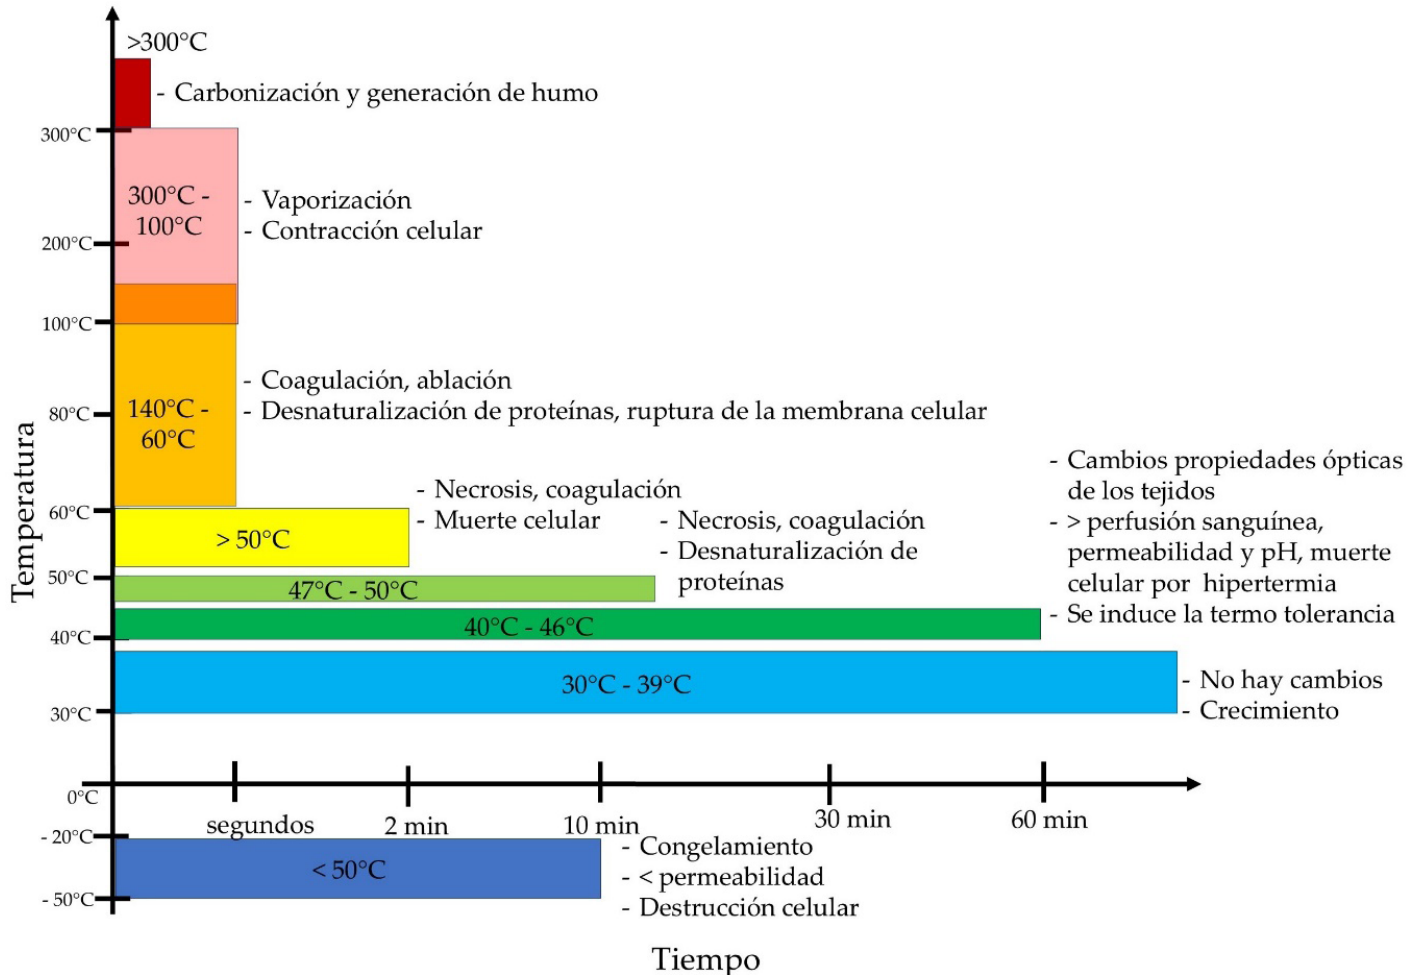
>300°C
- Carbonización y generación de humo
300°C
300°C - 100°C
- Vaporización
- Contracción celular
200°C
100°C
- Coagulación, ablación
- Desnaturalización de proteínas, ruptura de la membrana celular
80°C
140°C - 60°C
- Cambios propiedades ópticas de los tejidos
- > perfusión sanguínea, permeabilidad y pH, muerte celular por hipertermia
- Se induce la termo tolerancia
- Necrosis, coagulación
- Muerte celular
- Necrosis, coagulación
- Desnaturalización de proteínas
60°C
> 50°C
Temperatura
50°C
47°C - 50°C
40°C - 46°C
40°C
30°C - 39°C
- No hay cambios
- Crecimiento
30°C
0°C
segundos
2 min
10 min
30 min
60 min
- 20°C
< 50°C
- Congelamiento
- < permeabilidad
- Destrucción celular
- 50°C
Tiempo